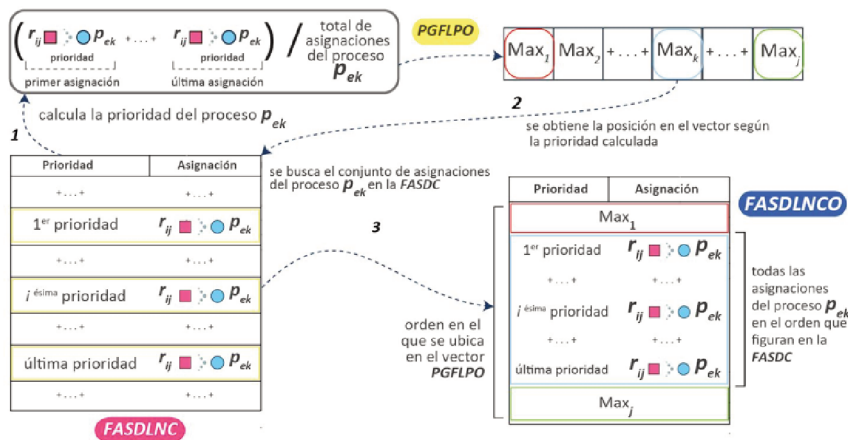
$\left( r_{ij} \,\square\, \circ\, p_{ek} + \ldots + r_{ij} \,\square\, \circ\, p_{ek} \right)$ / total de asignaciones del proceso $p_{ek}$

prioridad

prioridad

primer asignación

última asignación

PGFLPO

| $Max_1$ | $Max_2$ | + . . . + | $Max_k$ | + . . . + | $Max_j$ |
|---|---|---|---|---|---|

1

calcula la prioridad del proceso $p_{ek}$

2

se obtiene la posición en el vector según la prioridad calculada

se busca el conjunto de asignaciones del proceso $p_{ek}$ en la FASDC

| Prioridad | Asignación |
|---|---|
| + . . . + | + . . . + |
| $1^{er}$ prioridad | $r_{ij}$ $p_{ek}$ |
| + . . . + | + . . . + |
| $i^{ésima}$ prioridad | $r_{ij}$ $p_{ek}$ |
| + . . . + | + . . . + |
| última prioridad | $r_{ij}$ $p_{ek}$ |
| + . . . + | + . . . + |

FASDLNC

3

orden en el que se ubica en el vector PGFLPO

| Prioridad | Asignación |
|---|---|
| $Max_1$ | |
| $1^{er}$ prioridad | $r_{ij}$ $p_{ek}$ |
| + . . . + | + . . . + |
| $i^{ésima}$ prioridad | $r_{ij}$ $p_{ek}$ |
| + . . . + | + . . . + |
| última prioridad | $r_{ij}$ $p_{ek}$ |
| $Max_j$ | |

FASDLNCO

todas las asignaciones del proceso $p_{ek}$ en el orden que figuran en la FASDC